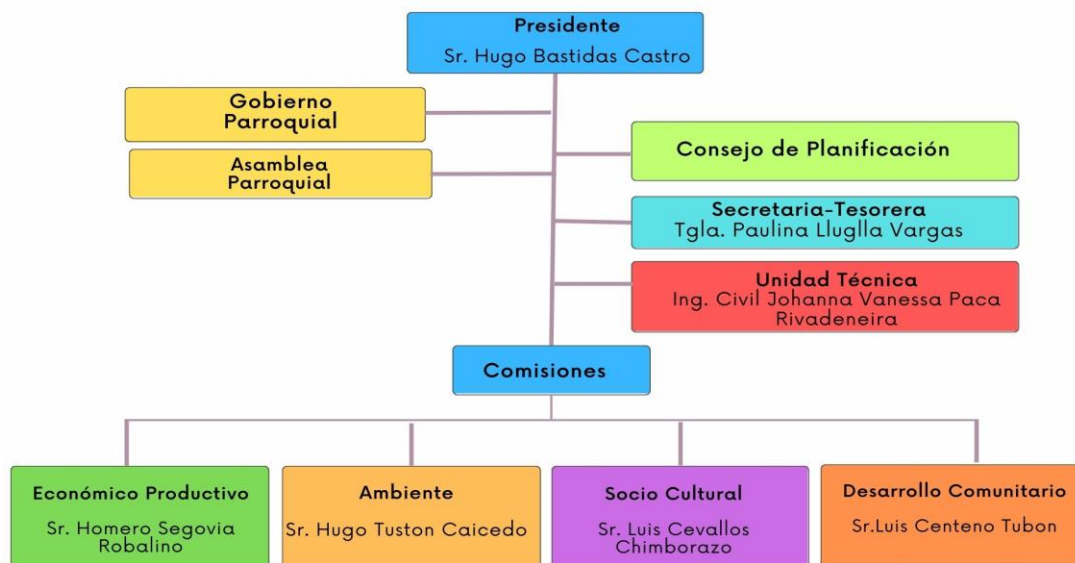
Presidente
Sr. Hugo Bastidas Castro

Gobierno Parroquial

Asamblea Parroquial

Consejo de Planificación

Secretaria-Tesorera
Tgla. Paulina Lluglla Vargas

Unidad Técnica
Ing. Civil Johanna Vanessa Paca Rivadeneira

Comisiones

Económico Productivo
Sr. Homero Segovia Robalino

Ambiente
Sr. Hugo Tuston Caicedo

Socio Cultural
Sr. Luis Cevallos Chimborazo

Desarrollo Comunitario
Sr.Luis Centeno Tubon